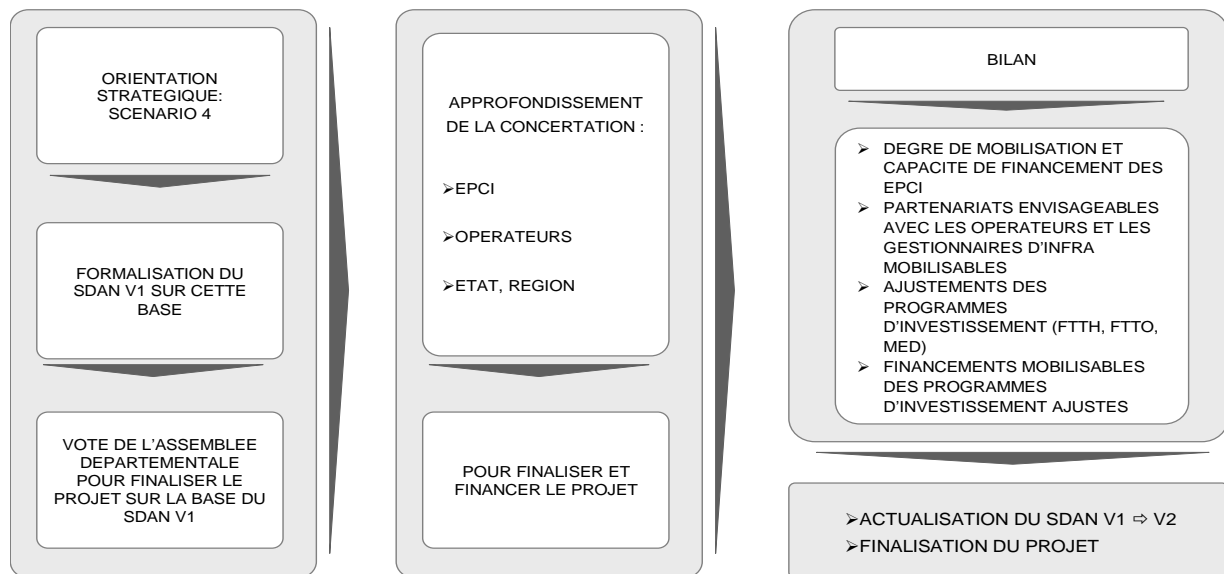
ORIENTATION STRATEGIQUE: SCENARIO 4

FORMALISATION DU SDAN V1 SUR CETTE BASE

VOTE DE L'ASSEMBLEE DEPARTEMENTALE POUR FINALISER LE PROJET SUR LA BASE DU SDAN V1

APPROFONDISSEMENT DE LA CONCERTATION :

➢EPCI

➢OPERATEURS

➢ETAT, REGION

POUR FINALISER ET FINANCER LE PROJET

BILAN

➢ DEGRE DE MOBILISATION ET CAPACITE DE FINANCEMENT DES EPCI
➢ PARTENARIATS ENVISAGEABLES AVEC LES OPERATEURS ET LES GESTIONNAIRES D'INFRA MOBILISABLES
➢ AJUSTEMENTS DES PROGRAMMES D'INVESTISSEMENT (FTTH, FTTO, MED)
➢ FINANCEMENTS MOBILISABLES DES PROGRAMMES D'INVESTISSEMENT AJUSTES

➢ACTUALISATION DU SDAN V1 ⇨ V2
➢FINALISATION DU PROJET